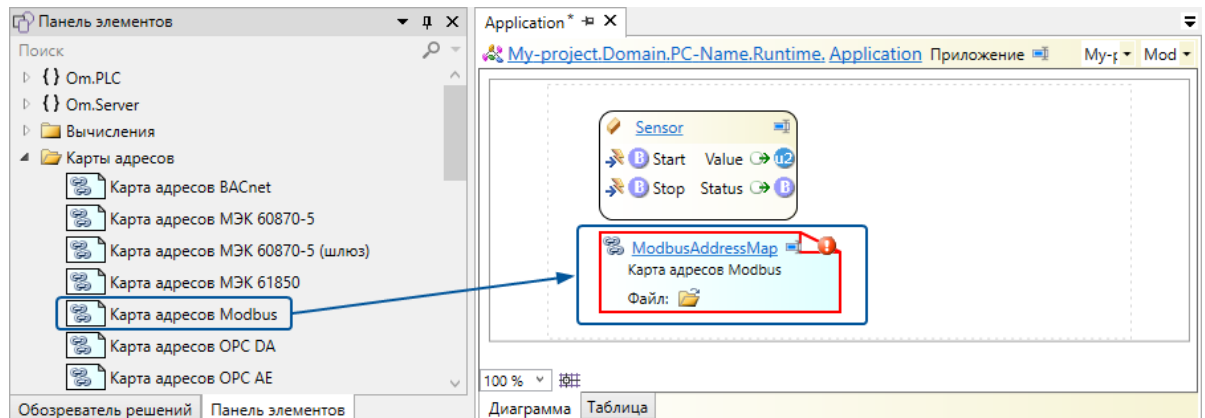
Панель элементов
Поиск
Om.PLC
Om.Server
Вычисления
Карты адресов
Карта адресов BACnet
Карта адресов МЭК 60870-5
Карта адресов МЭК 60870-5 (шлюз)
Карта адресов МЭК 61850
Карта адресов Modbus
Карта адресов OPC DA
Карта адресов OPC AE
Обозреватель решений
Панель элементов

Application*
My-project.Domain.PC-Name.Runtime. Application Приложение My-p Mod
Sensor
B Start Value u2
B Stop Status B
ModbusAddressMap
Карта адресов Modbus
Файл:
100 %
Диаграмма Таблица